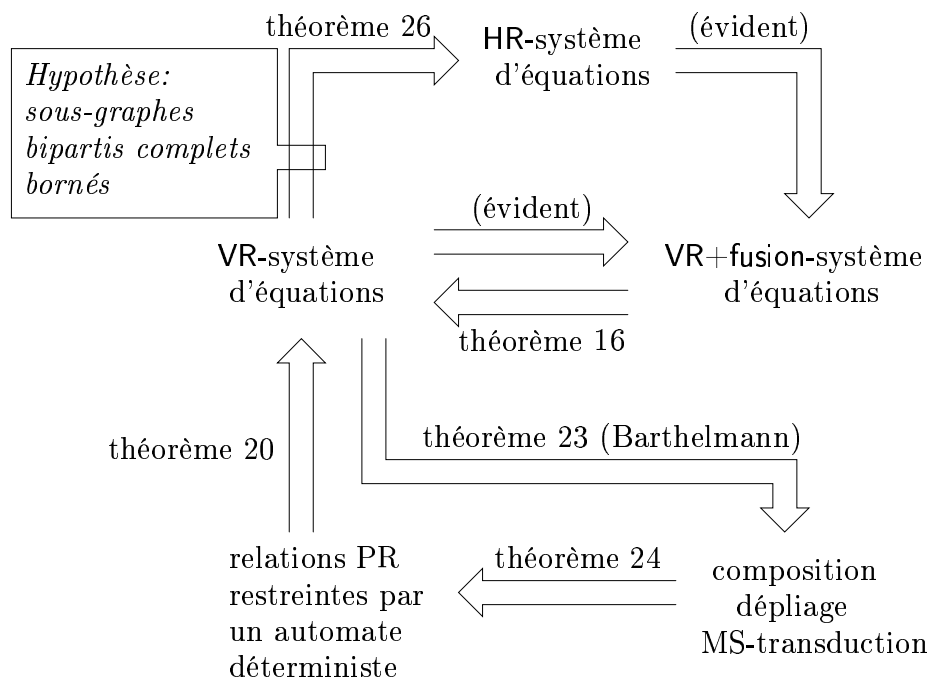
Hypothèse: sous-graphes bipartis complets bornés

théorème 26

HR-système d'équations

(évident)

VR-système d'équations

(évident)

VR+fusion-système d'équations

théorème 16

théorème 20

théorème 23 (Barthelmann)

relations PR restreintes par un automate déterministe

théorème 24

composition dépliage MS-transduction